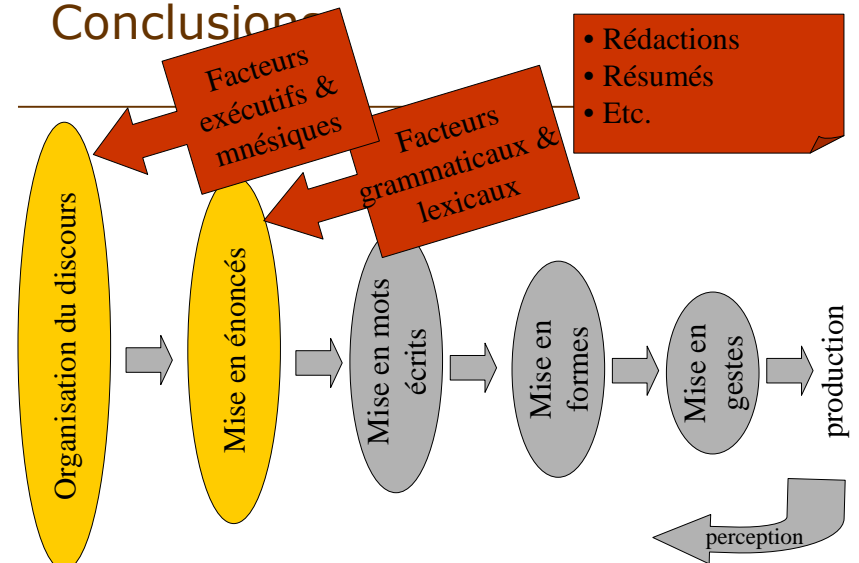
Conclusions

Facteurs exécutifs & mnésiques

Facteurs grammaticaux & lexicaux

• Rédactions
• Résumés
• Etc.

Organisation du discours

Mise en énoncés

Mise en mots écrits

Mise en formes

Mise en gestes

production

perception